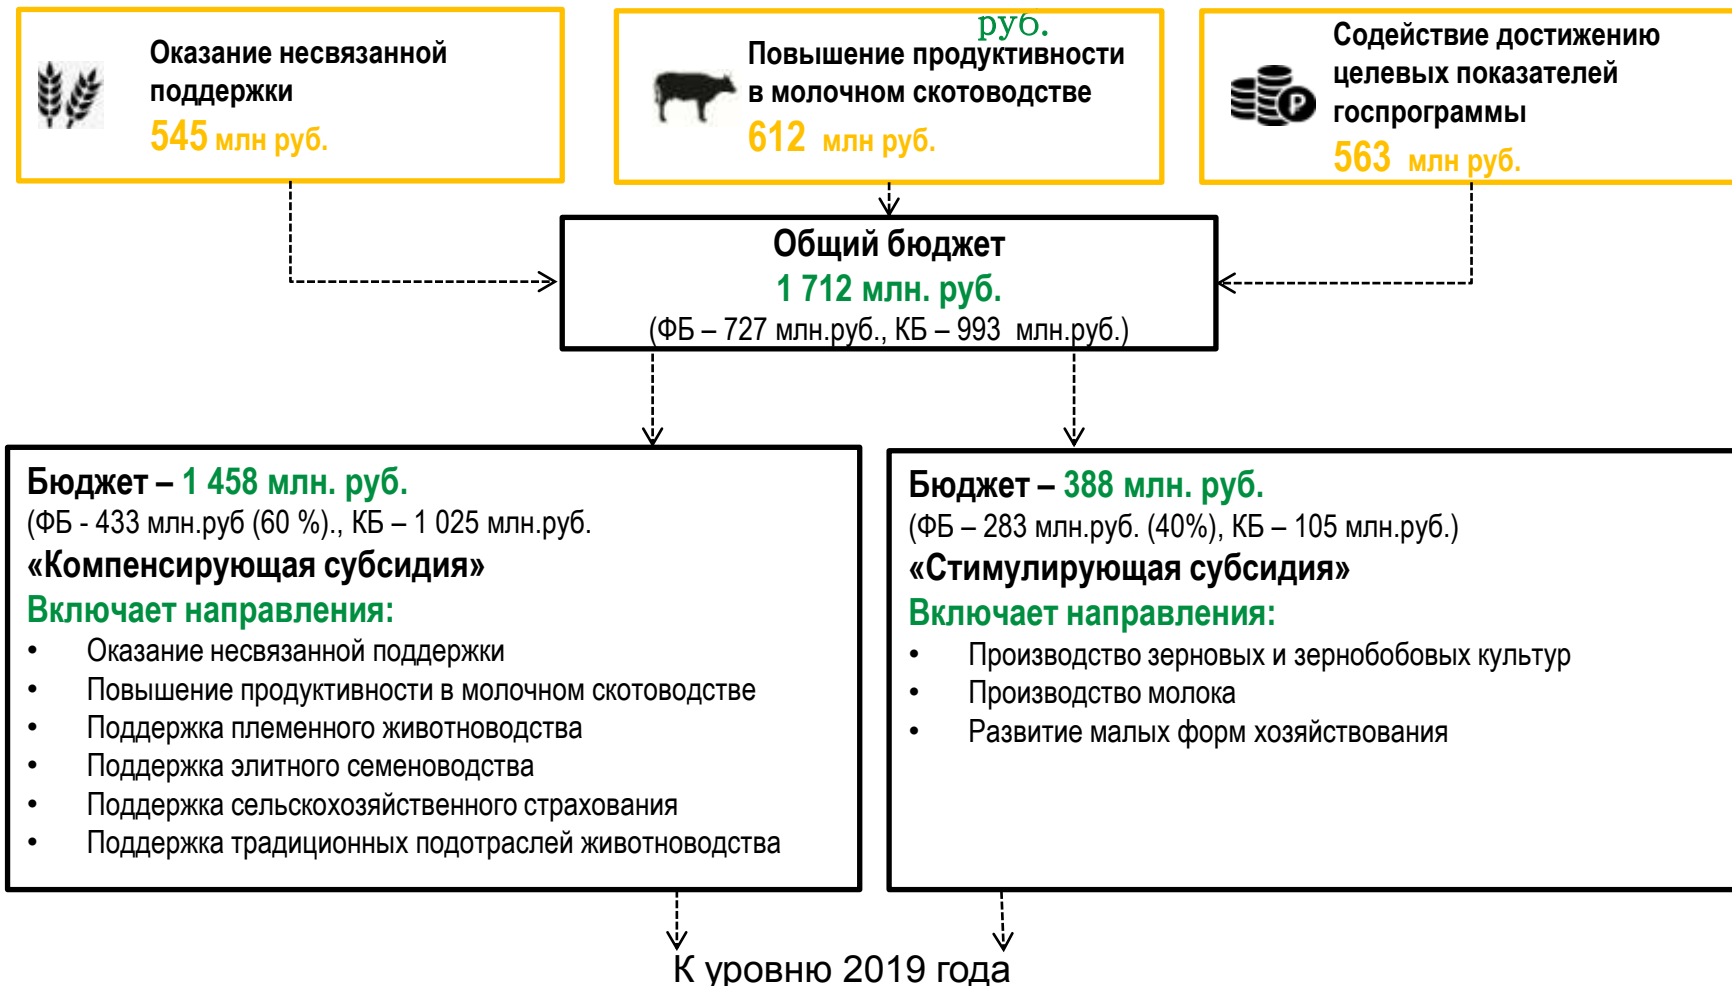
Оказание несвязанной поддержки
545 млн руб.

руб.
Повышение продуктивности в молочном скотоводстве
612 млн руб.

Содействие достижению целевых показателей госпрограммы
563 млн руб.

Общий бюджет
1 712 млн. руб.
(ФБ – 727 млн.руб., КБ – 993 млн.руб.)

Бюджет – 1 458 млн. руб.
(ФБ - 433 млн.руб (60 %)., КБ – 1 025 млн.руб.
«Компенсирующая субсидия»
Включает направления:
• Оказание несвязанной поддержки
• Повышение продуктивности в молочном скотоводстве
• Поддержка племенного животноводства
• Поддержка элитного семеноводства
• Поддержка сельскохозяйственного страхования
• Поддержка традиционных подотраслей животноводства

Бюджет – 388 млн. руб.
(ФБ – 283 млн.руб. (40%), КБ – 105 млн.руб.)
«Стимулирующая субсидия»
Включает направления:
• Производство зерновых и зернобобовых культур
• Производство молока
• Развитие малых форм хозяйствования

К уровню 2019 года